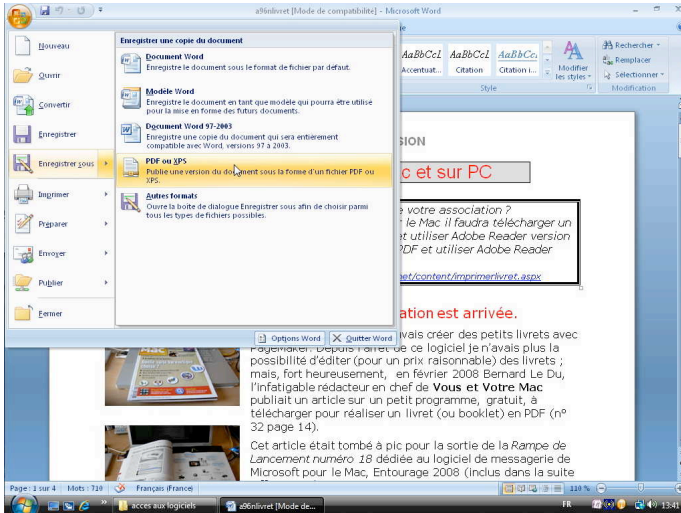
a96nlivret [Mode de compatibilité] - Microsoft Word

Nouveau

Ouvrir

Convertir

Enregistrer

Enregistrer sous

Imprimer

Préparer

Envoyer

Publier

Fermer

Enregistrer une copie du document

Document Word
Enregistre le document sous le format de fichier par défaut.

Modèle Word
Enregistre le document en tant que modèle qui pourra être utilisé pour la mise en forme des futurs documents.

Document Word 97-2003
Enregistre une copie du document qui sera entièrement compatible avec Word, versions 97 à 2003.

PDF ou XPS
Publie une version du document sous la forme d'un fichier PDF ou XPS.

Autres formats
Ouvre la boîte de dialogue Enregistrer sous afin de choisir parmi tous les types de fichiers possibles.

Options Word
Quitter Word

AaBbCcL Accentuat...
AaBbCcL Citation
AaBbCc Citation i...
Modifier les styles
Style
Rechercher
Remplacer
Sélectionner
Modification

SION

c et sur PC

e votre association ?
le Mac il faudra télécharger un
t utiliser Adobe Reader version
DF et utiliser Adobe Reader

net/content/imprimerlivret.aspx

ation est arrivée.

avais créer des petits livrets avec PageMaker. Depuis l'arrêt de ce logiciel je n'avais plus la possibilité d'éditer (pour un prix raisonnable) des livrets ; mais, fort heureusement, en février 2008 Bernard Le Du, l'infatigable rédacteur en chef de Vous et Votre Mac publiait un article sur un petit programme, gratuit, à télécharger pour réaliser un livret (ou booklet) en PDF (n° 32 page 14).

Cet article était tombé à pic pour la sortie de la Rampe de Lancement numéro 18 dédiée au logiciel de messagerie de Microsoft pour le Mac, Entourage 2008 (inclus dans la suite

Page : 1 sur 4 | Mots : 710 | Français (France) | 110 %

acces aux logiciels
a96nlivret [Mode de...
FR
13:41